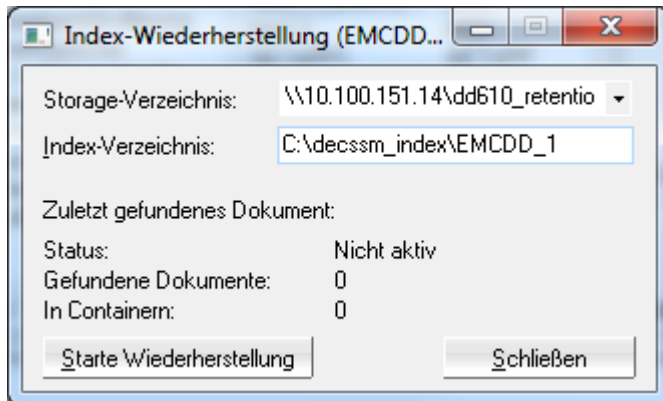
Index-Wiederherstellung (EMCDD...

Storage-Verzeichnis: \\10.100.151.14\dd610_retentio

Index-Verzeichnis: C:\decssm_index\EMCDD_1

Zuletzt gefundenes Dokument:

Status: Nicht aktiv
Gefundene Dokumente: 0
In Containern: 0

Starte Wiederherstellung

Schließen